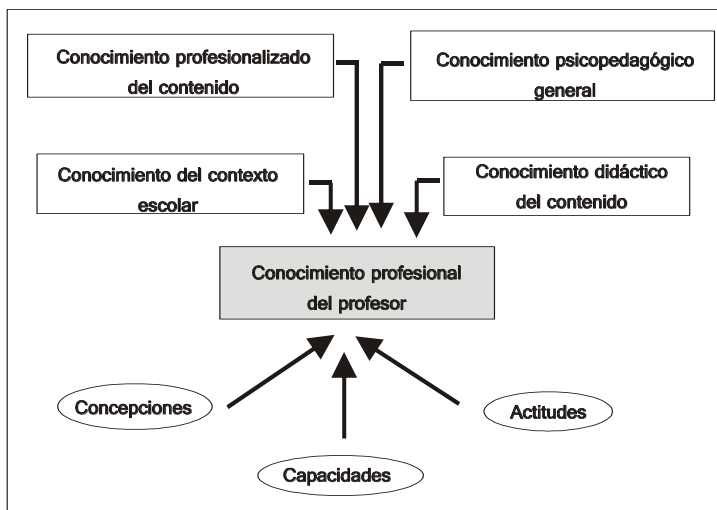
Conocimiento profesionalizado del contenido

Conocimiento psicopedagógico general

Conocimiento del contexto escolar

Conocimiento didáctico del contenido

Conocimiento profesional del profesor

Concepciones

Actitudes

Capacidades